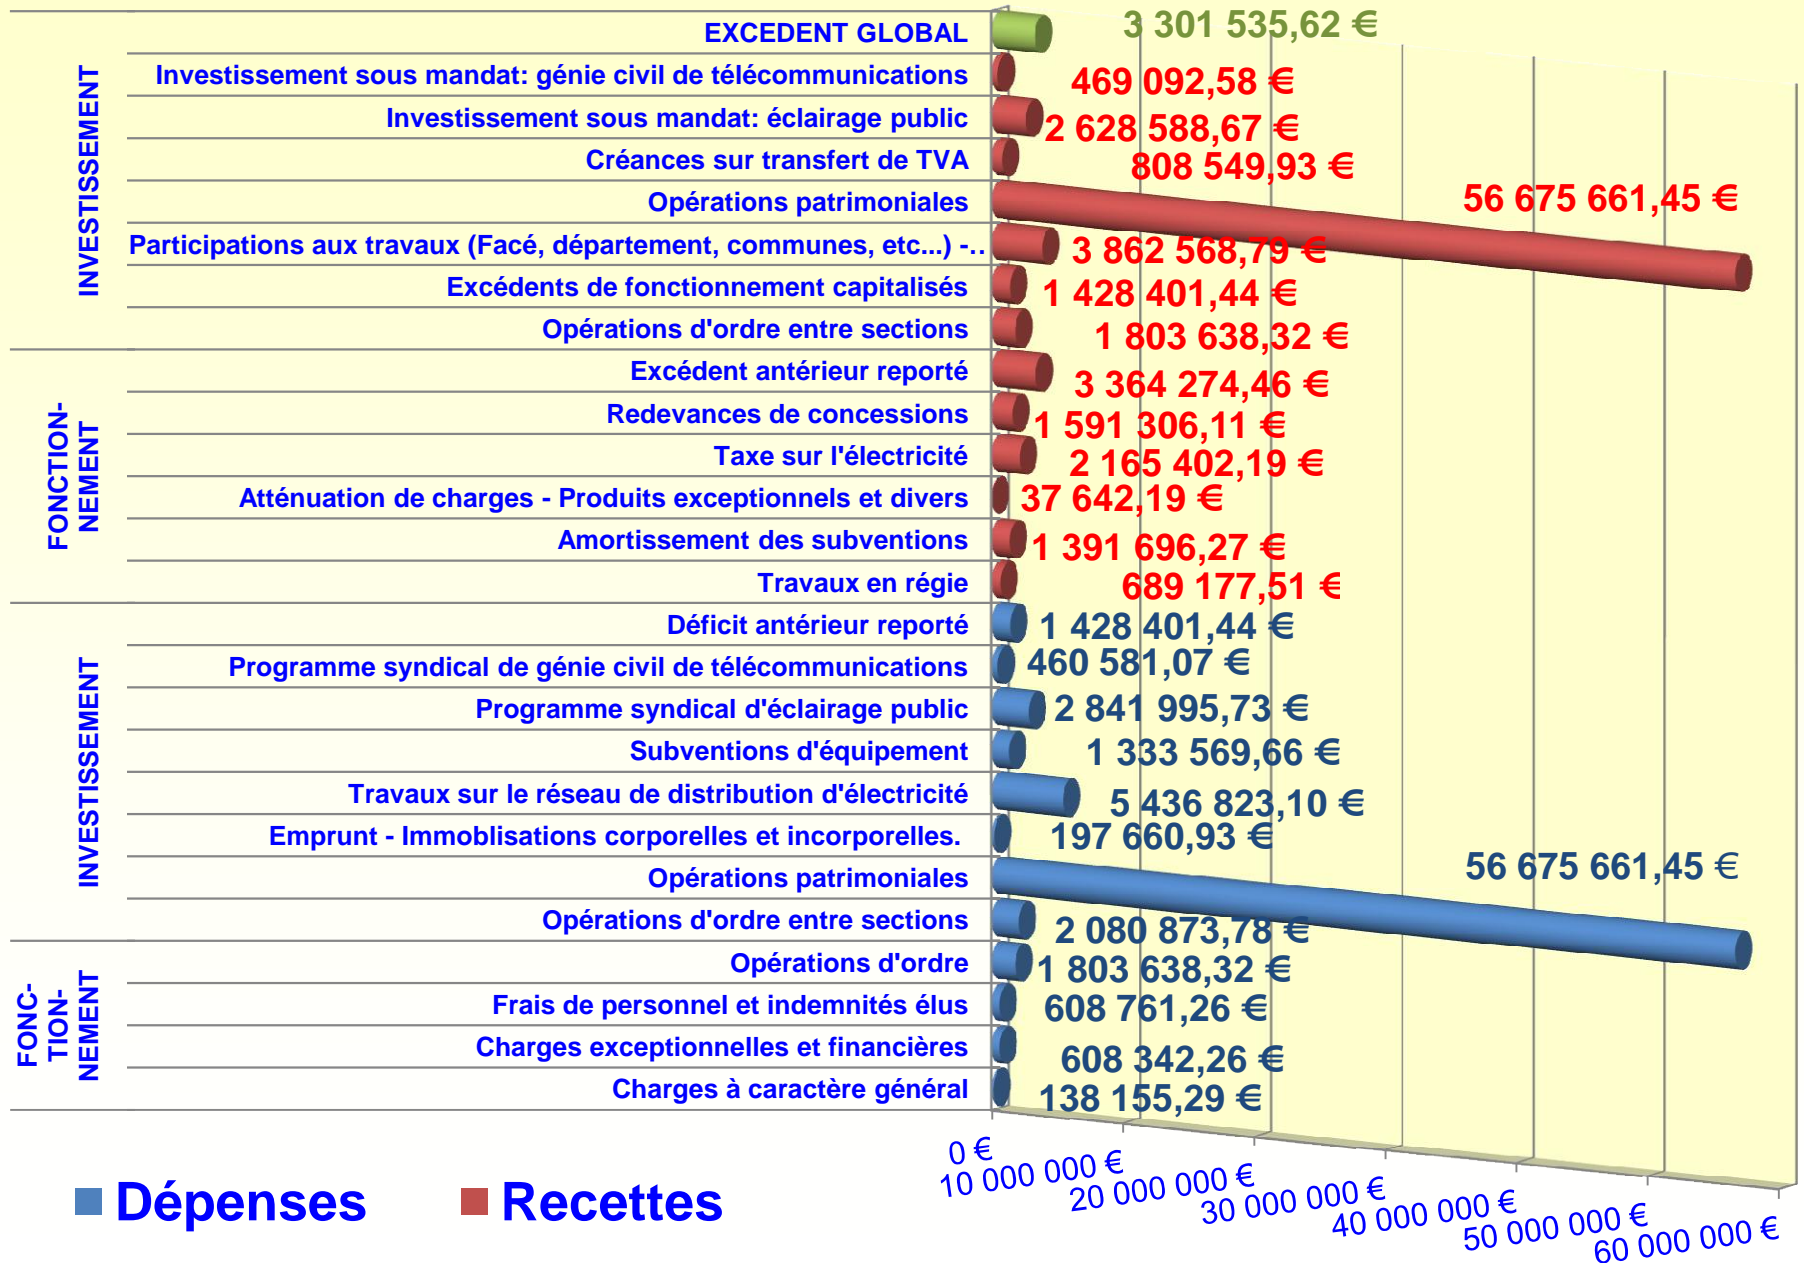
INVESTISSEMENT

EXCEDENT GLOBAL 3 301 535,62 €
Investissement sous mandat: génie civil de télécommunications 469 092,58 €
Investissement sous mandat: éclairage public 2 628 588,67 €
Créances sur transfert de TVA 808 549,93 €
Opérations patrimoniales 56 675 661,45 €
Participations aux travaux (Facé, département, communes, etc...) -.. 3 862 568,79 €
Excédents de fonctionnement capitalisés 1 428 401,44 €
Opérations d'ordre entre sections 1 803 638,32 €

FONCTION-NEMENT

Excédent antérieur reporté 3 364 274,46 €
Redevances de concessions 1 591 306,11 €
Taxe sur l'électricité 2 165 402,19 €
Atténuation de charges - Produits exceptionnels et divers 37 642,19 €
Amortissement des subventions 1 391 696,27 €
Travaux en régie 689 177,51 €

INVESTISSEMENT

Déficit antérieur reporté 1 428 401,44 €
Programme syndical de génie civil de télécommunications 460 581,07 €
Programme syndical d'éclairage public 2 841 995,73 €
Subventions d'équipement 1 333 569,66 €
Travaux sur le réseau de distribution d'électricité 5 436 823,10 €
Emprunt - Immoblisations corporelles et incorporelles. 197 660,93 €
Opérations patrimoniales 56 675 661,45 €
Opérations d'ordre entre sections 2 080 873,78 €

FONC-TION-NEMENT

Opérations d'ordre 1 803 638,32 €
Frais de personnel et indemnités élus 608 761,26 €
Charges exceptionnelles et financières 608 342,26 €
Charges à caractère général 138 155,29 €

0 €
10 000 000 €
20 000 000 €
30 000 000 €
40 000 000 €
50 000 000 €
60 000 000 €

Dépenses
Recettes